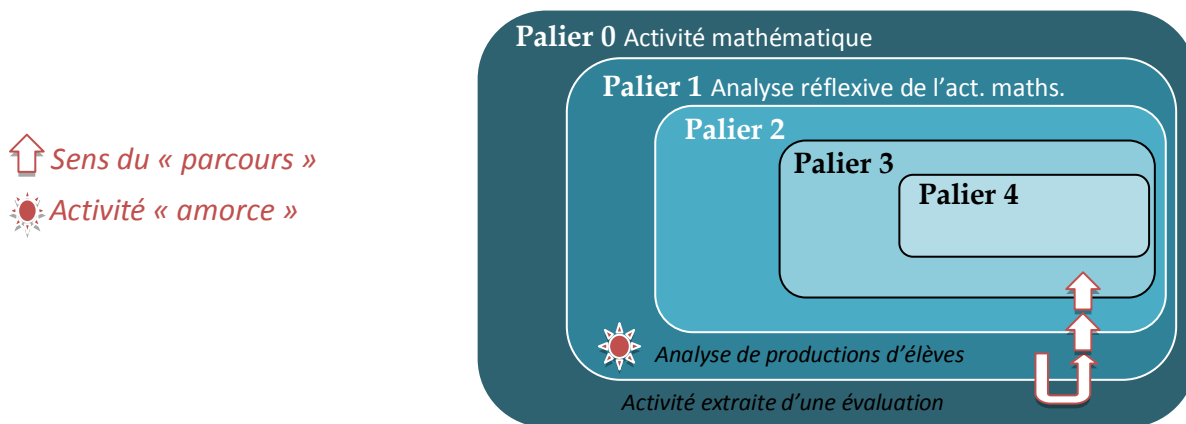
Sens du « parcours »
Activité « amorce »

Palier 0 Activité mathématique
Palier 1 Analyse réflexive de l'act. maths.
Palier 2
Palier 3
Palier 4
Analyse de productions d'élèves
Activité extraite d'une évaluation